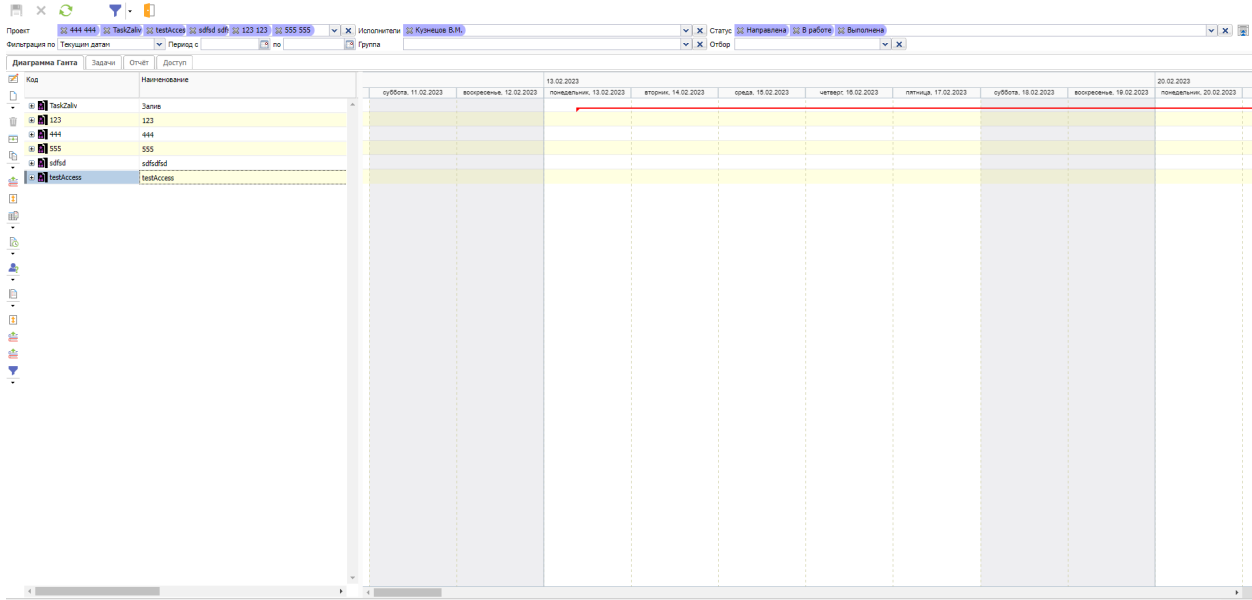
Проект 444 444 TaskZaliv testAcces sdfsd sdf 123 123 555 555
Исполнители Кузнецов В.М.
Статус Направлена В работе Выполнена
Фильтрация по Текущим датам
Период с
по
Группа
Отбор

Диаграмма Ганта
Задачи
Отчёт
Доступ

| Код | Наименование |
|---|---|
| TaskZaliv | Залив |
| 123 | 123 |
| 444 | 444 |
| 555 | 555 |
| sdfsd | sdfsdfsd |
| testAccess | testAccess |

13.02.2023
20.02.2023
суббота, 11.02.2023
воскресенье, 12.02.2023
понедельник, 13.02.2023
вторник, 14.02.2023
среда, 15.02.2023
четверг, 16.02.2023
пятница, 17.02.2023
суббота, 18.02.2023
воскресенье, 19.02.2023
понедельник, 20.02.2023